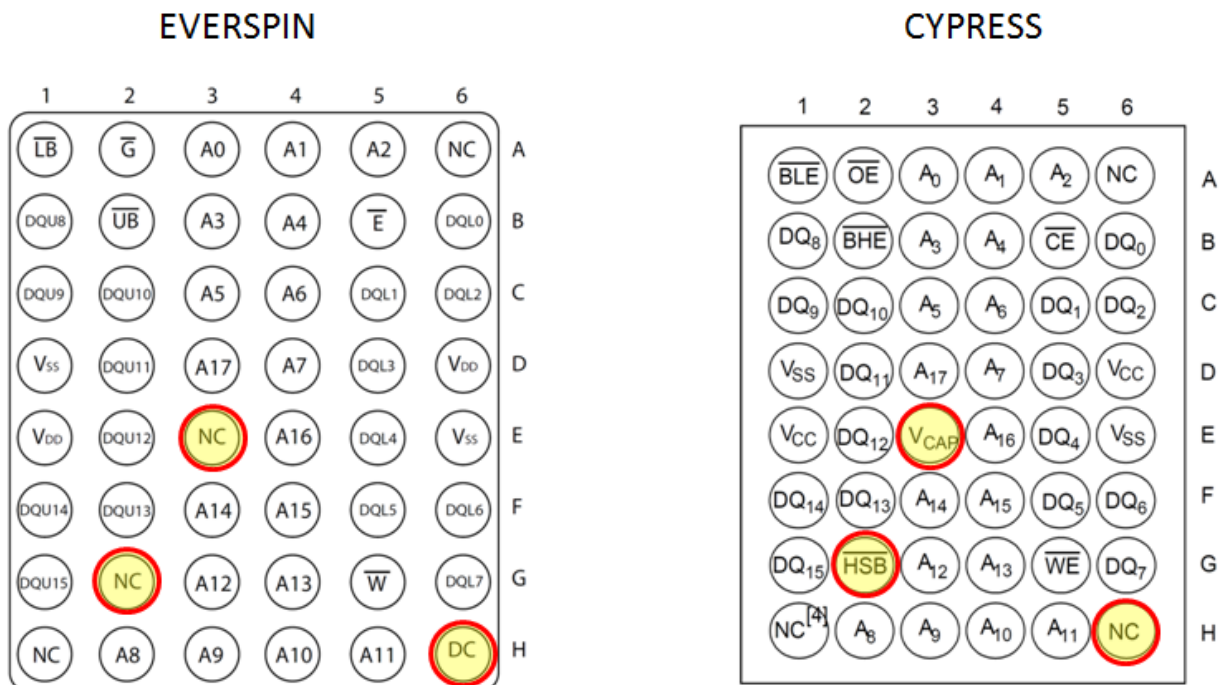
EVERSPIN

| 1 | 2 | 3 | 4 | 5 | 6 | |
|---|---|---|---|---|---|---|
| $\overline{LB}$ | $\overline{G}$ | A0 | A1 | A2 | NC | A |
| DQU8 | $\overline{UB}$ | A3 | A4 | $\overline{E}$ | DQL0 | B |
| DQU9 | DQU10 | A5 | A6 | DQL1 | DQL2 | C |
| $V_{SS}$ | DQU11 | A17 | A7 | DQL3 | $V_{DD}$ | D |
| $V_{DD}$ | DQU12 | NC | A16 | DQL4 | $V_{SS}$ | E |
| DQU14 | DQU13 | A14 | A15 | DQL5 | DQL6 | F |
| DQU15 | NC | A12 | A13 | $\overline{W}$ | DQL7 | G |
| NC | A8 | A9 | A10 | A11 | DC | H |

CYPRESS

| 1 | 2 | 3 | 4 | 5 | 6 | |
|---|---|---|---|---|---|---|
| $\overline{BLE}$ | $\overline{OE}$ | $A_0$ | $A_1$ | $A_2$ | NC | A |
| $DQ_8$ | $\overline{BHE}$ | $A_3$ | $A_4$ | $\overline{CE}$ | $DQ_0$ | B |
| $DQ_9$ | $DQ_{10}$ | $A_5$ | $A_6$ | $DQ_1$ | $DQ_2$ | C |
| $V_{SS}$ | $DQ_{11}$ | $A_{17}$ | $A_7$ | $DQ_3$ | $V_{CC}$ | D |
| $V_{CC}$ | $DQ_{12}$ | $V_{CAP}$ | $A_{16}$ | $DQ_4$ | $V_{SS}$ | E |
| $DQ_{14}$ | $DQ_{13}$ | $A_{14}$ | $A_{15}$ | $DQ_5$ | $DQ_6$ | F |
| $DQ_{15}$ | $\overline{HSB}$ | $A_{12}$ | $A_{13}$ | $\overline{WE}$ | $DQ_7$ | G |
| $NC^{[4]}$ | $A_8$ | $A_9$ | $A_{10}$ | $A_{11}$ | NC | H |